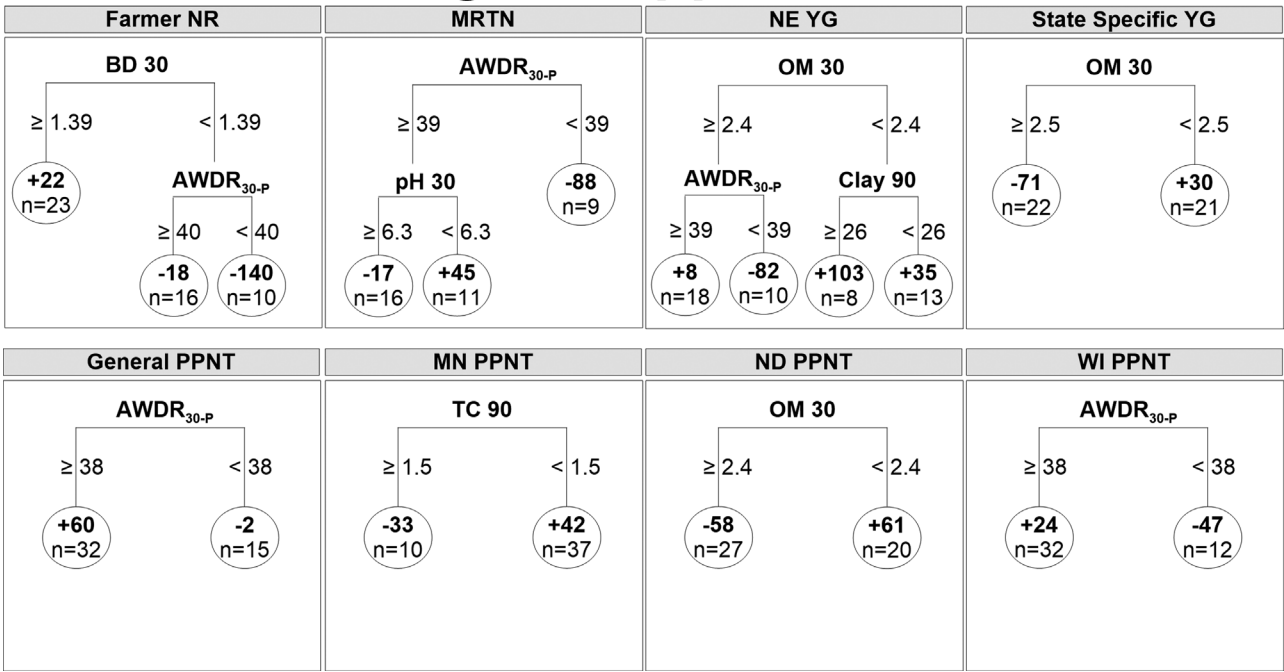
Farmer NR

BD 30

≥ 1.39

< 1.39

+22
n=23

$AWDR_{30-P}$

≥ 40

< 40

-18
n=16

-140
n=10

MRTN

$AWDR_{30-P}$

≥ 39

< 39

pH 30

-88
n=9

≥ 6.3

< 6.3

-17
n=16

+45
n=11

NE YG

OM 30

≥ 2.4

< 2.4

$AWDR_{30-P}$

Clay 90

≥ 39

< 39

≥ 26

< 26

+8
n=18

-82
n=10

+103
n=8

+35
n=13

State Specific YG

OM 30

≥ 2.5

< 2.5

-71
n=22

+30
n=21

General PPNT

$AWDR_{30-P}$

≥ 38

< 38

+60
n=32

-2
n=15

MN PPNT

TC 90

≥ 1.5

< 1.5

-33
n=10

+42
n=37

ND PPNT

OM 30

≥ 2.4

< 2.4

-58
n=27

+61
n=20

WI PPNT

$AWDR_{30-P}$

≥ 38

< 38

+24
n=32

-47
n=12